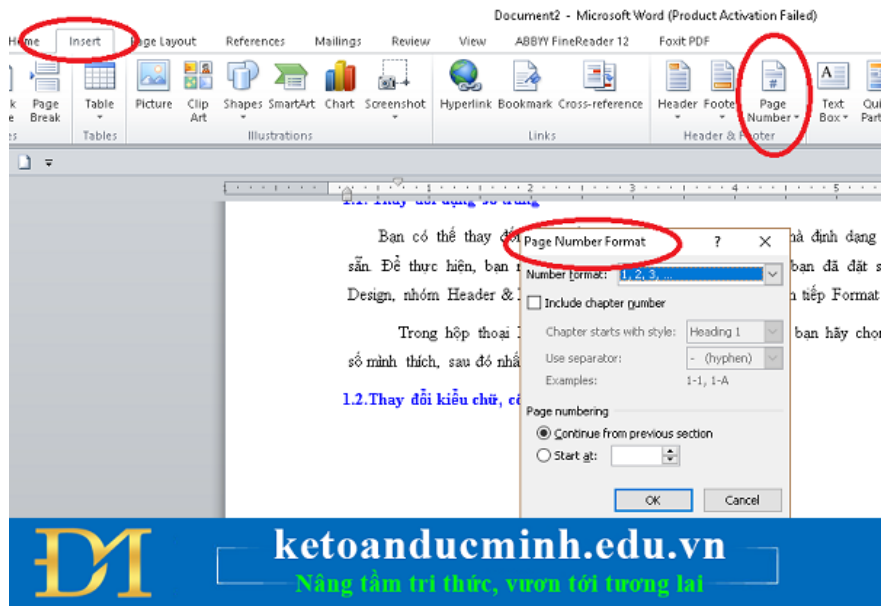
Document2 - Microsoft Word (Product Activation Failed)

Home Insert Page Layout References Mailings Review View ABBYY FineReader 12 Foxit PDF

Page Break | Table | Picture | Clip Art | Shapes | SmartArt | Chart | Screenshot | Hyperlink | Bookmark | Cross-reference | Header | Footer | Page Number | Text Box | Quick Parts

Tables | Illustrations | Links | Header & Footer

1.1. Thay đổi dạng số trang

Bạn có thể thay đổi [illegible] mà định dạng sẵn. Để thực hiện, bạn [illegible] bạn đã đặt s Design, nhóm Header & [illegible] tiếp Format

Trong hộp thoại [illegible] bạn hãy chọn số mình thích, sau đó nhấ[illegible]

1.2.Thay đổi kiểu chữ, cỡ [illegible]

Page Number Format ? ×

Number format: 1, 2, 3, ...

Include chapter number

Chapter starts with style: Heading 1

Use separator: - (hyphen)

Examples: 1-1, 1-A

Page numbering

Continue from previous section

Start at:

OK Cancel

ketoanducminh.edu.vn

Nâng tầm tri thức, vươn tới tương lai